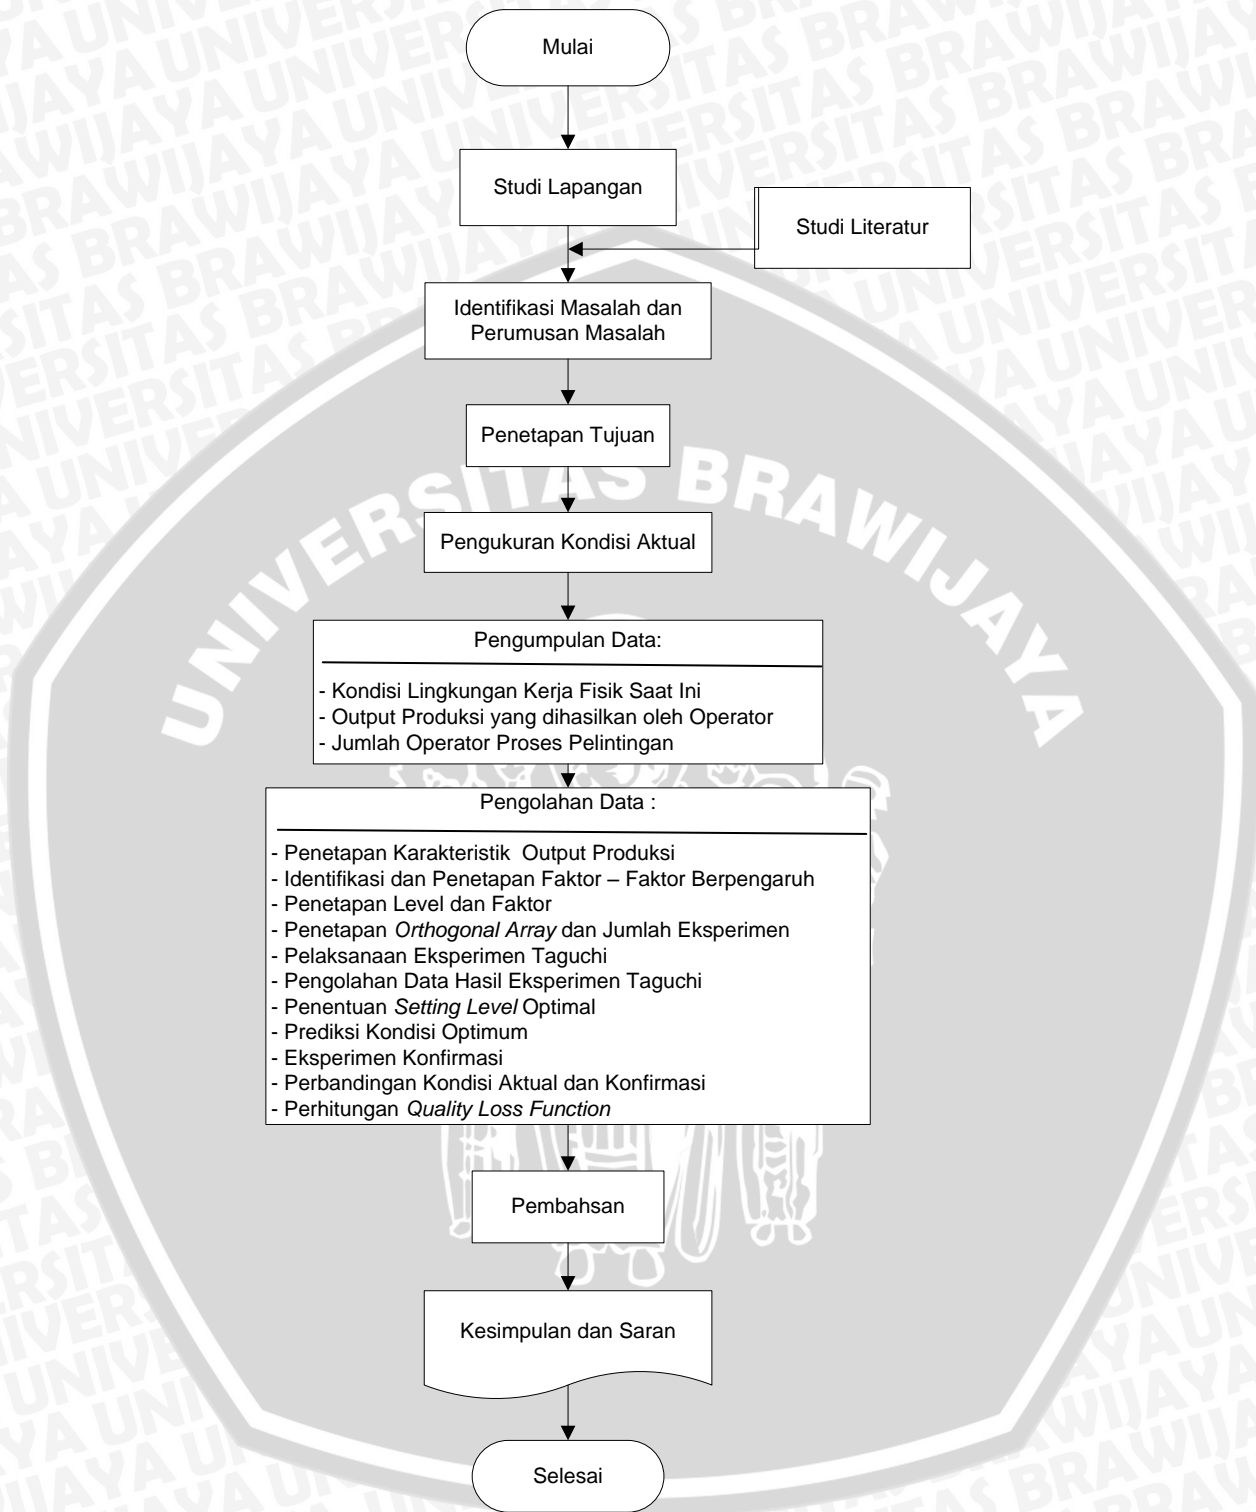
Mulai

Studi Lapangan

Studi Literatur

Identifikasi Masalah dan Perumusan Masalah

Penetapan Tujuan

Pengukuran Kondisi Aktual

Pengumpulan Data:

- Kondisi Lingkungan Kerja Fisik Saat Ini
- Output Produksi yang dihasilkan oleh Operator
- Jumlah Operator Proses Pelintingan

Pengolahan Data :

- Penetapan Karakteristik Output Produksi
- Identifikasi dan Penetapan Faktor – Faktor Berpengaruh
- Penetapan Level dan Faktor
- Penetapan *Orthogonal Array* dan Jumlah Eksperimen
- Pelaksanaan Eksperimen Taguchi
- Pengolahan Data Hasil Eksperimen Taguchi
- Penentuan *Setting Level* Optimal
- Prediksi Kondisi Optimum
- Eksperimen Konfirmasi
- Perbandingan Kondisi Aktual dan Konfirmasi
- Perhitungan *Quality Loss Function*

Pembahsan

Kesimpulan dan Saran

Selesai

UNIVERSITAS BRAWIJAYA